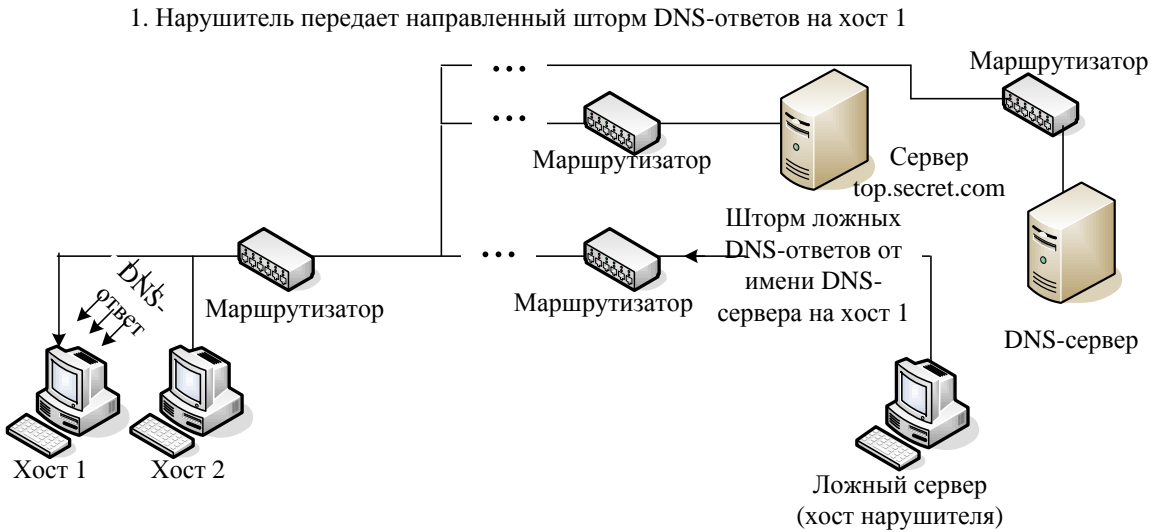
1. Нарушитель передает направленный шторм DNS-ответов на хост 1

Маршрутизатор

Маршрутизатор

Сервер top.secret.com

Штормм ложных DNS-ответов от имени DNS-сервера на хост 1

DNS-ответ

Маршрутизатор

Маршрутизатор

DNS-сервер

Хост 1

Хост 2

Ложный сервер (хост нарушителя)